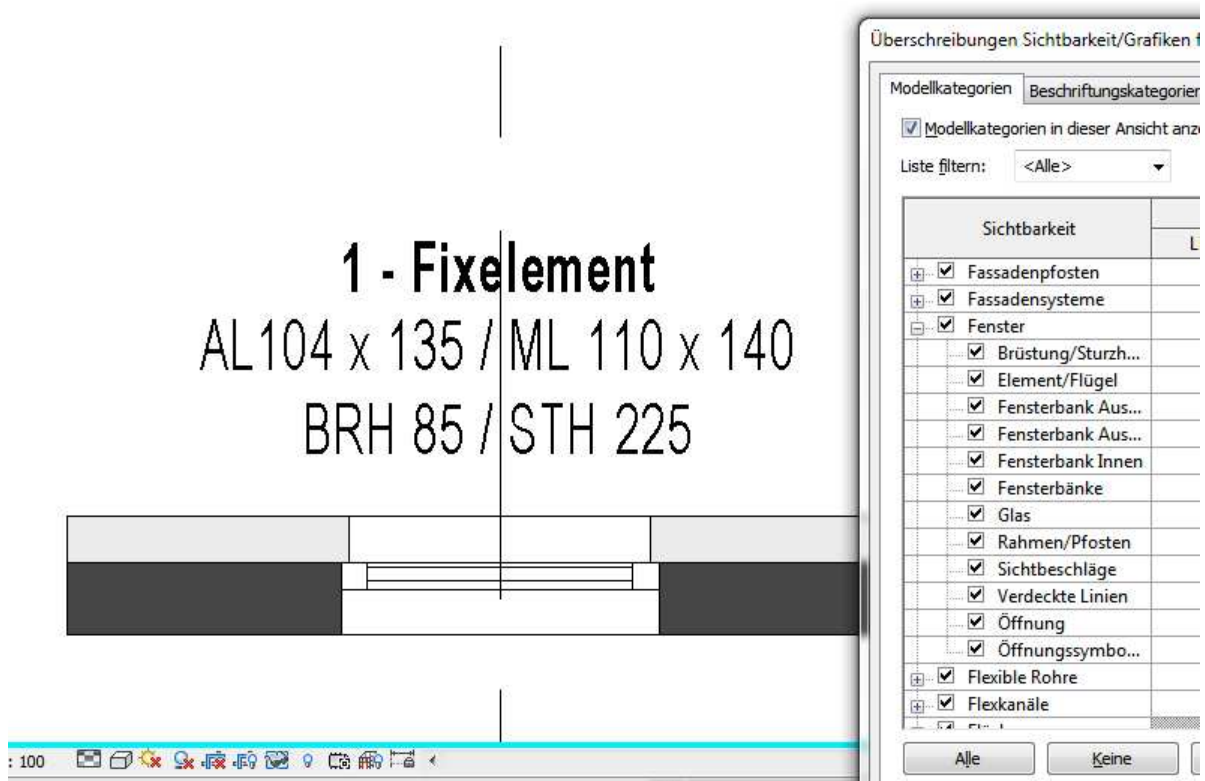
1 - Fixelement
AL104 x 135 / ML 110 x 140
BRH 85 / STH 225

: 100

Überschreibungen Sichtbarkeit/Grafiken f

Modellkategorien | Beschriftungskategorien

Modellkategorien in dieser Ansicht anze

Liste filtern: <Alle>

| Sichtbarkeit | L |
|---|---|
| Fassadenpfosten | |
| Fassadensysteme | |
| Fenster | |
| Brüstung/Sturzh... | |
| Element/Flügel | |
| Fensterbank Aus... | |
| Fensterbank Aus... | |
| Fensterbank Innen | |
| Fensterbänke | |
| Glas | |
| Rahmen/Pfosten | |
| Sichtbeschläge | |
| Verdeckte Linien | |
| Öffnung | |
| Öffnungssymbo... | |
| Flexible Rohre | |
| Flexkanäle | |
| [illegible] | |

Alle | Keine